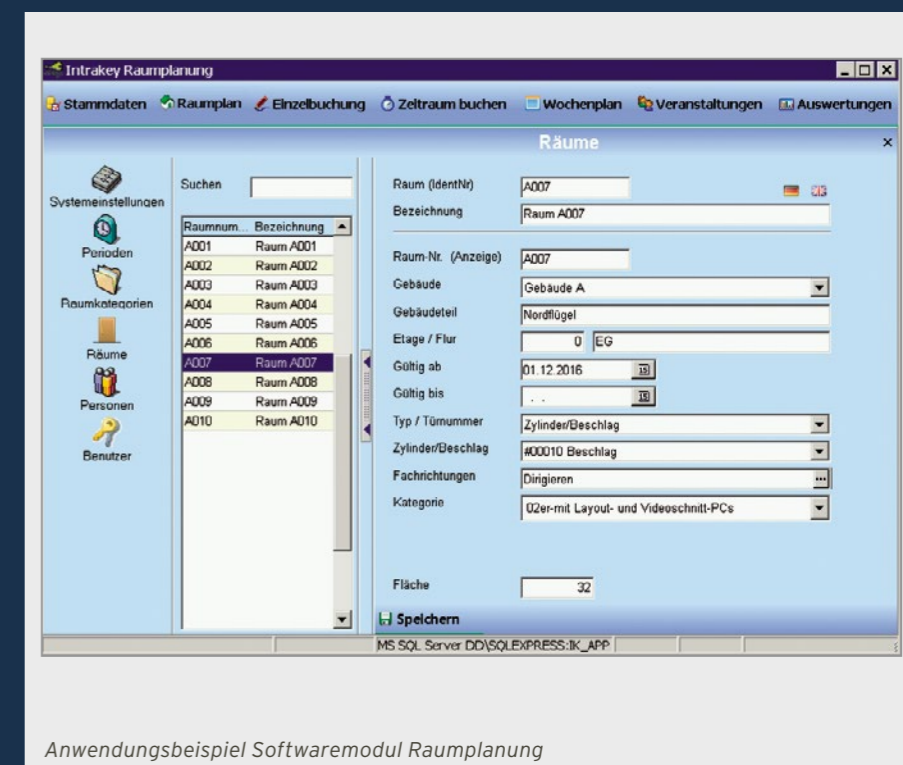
Intrakey Raumplanung

Stammdaten Raumplan Einzelbuchung Zeitraum buchen Wochenplan Veranstaltungen Auswertungen

Räume

Systemeinstellungen
Perioden
Raumkategorien
Räume
Personen
Benutzer

Suchen

| Raumnum... | Bezeichnung |
|---|---|
| A001 | Raum A001 |
| A002 | Raum A002 |
| A003 | Raum A003 |
| A004 | Raum A004 |
| A005 | Raum A005 |
| A006 | Raum A006 |
| A007 | Raum A007 |
| A008 | Raum A008 |
| A009 | Raum A009 |
| A010 | Raum A010 |

Raum (IdentNr) A007
Bezeichnung Raum A007
Raum-Nr. (Anzeige) A007
Gebäude Gebäude A
Gebäudeteil Nordflügel
Etage / Flur 0 EG
Gültig ab 01.12.2016
Gültig bis . .
Typ / Türnummer Zylinder/Beschlag
Zylinder/Beschlag #00010 Beschlag
Fachrichtungen Dirigieren
Kategorie 02er-mit Layout- und Videoschnitt-PCs
Fläche 32

Speichern

MS SQL Server DD\SQLEXPRESS:IK_APP

Anwendungsbeispiel Softwaremodul Raumplanung